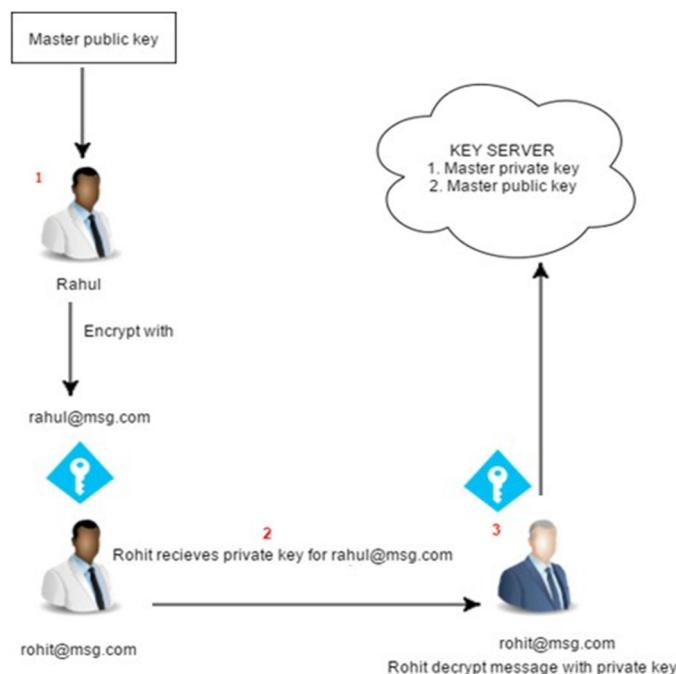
Master public key

1

Rahul

Encrypt with

rahul@msg.com

KEY SERVER
1. Master private key
2. Master public key

2
Rohit recieves private key for rahul@msg.com

3

rohit@msg.com

rohit@msg.com
Rohit decrypt message with private key